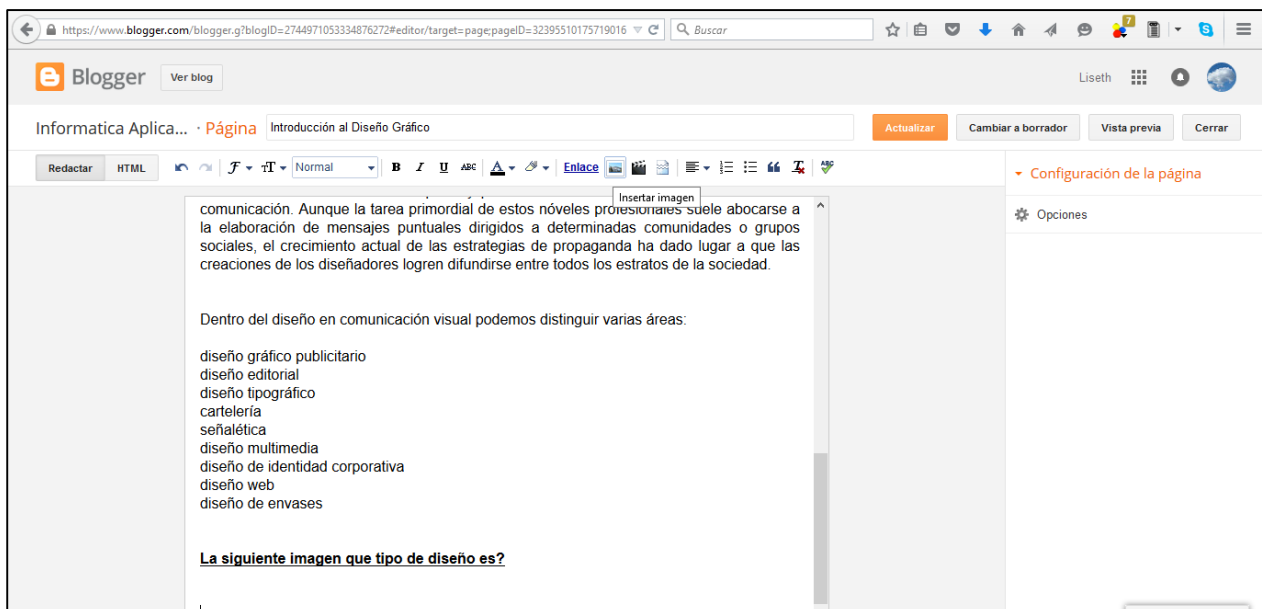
https://www.blogger.com/blogger.g?blogID=2744971053334876272#editor/target=page;pageID=3239551017571901б

Buscar

Blogger Ver blog

Liseth

Informatica Aplica... · Página Introducción al Diseño Gráfico

Actualizar Cambiar a borrador Vista previa Cerrar

Redactar HTML

Normal

Enlace

Insertar imagen

Configuración de la página

Opciones

comunicación. Aunque la tarea primordial de estos nóveles profesionales suele abocarse a la elaboración de mensajes puntuales dirigidos a determinadas comunidades o grupos sociales, el crecimiento actual de las estrategias de propaganda ha dado lugar a que las creaciones de los diseñadores logren difundirse entre todos los estratos de la sociedad.

Dentro del diseño en comunicación visual podemos distinguir varias áreas:

diseño gráfico publicitario
diseño editorial
diseño tipográfico
cartelería
señalética
diseño multimedia
diseño de identidad corporativa
diseño web
diseño de envases

La siguiente imagen que tipo de diseño es?